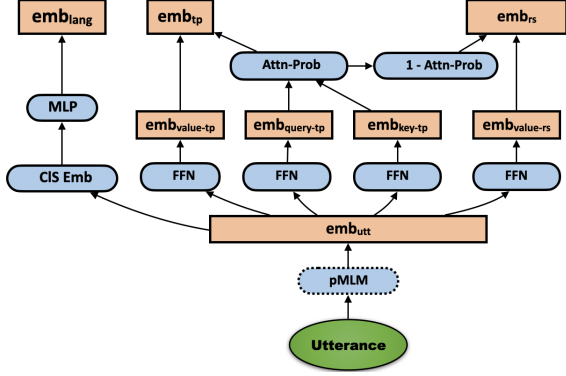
$\text{emb}_{\text{lang}}$

$\text{emb}_{\text{tp}}$

$\text{emb}_{\text{rs}}$

Attn-Prob

1 - Attn-Prob

MLP

$\text{emb}_{\text{value-tp}}$

$\text{emb}_{\text{query-tp}}$

$\text{emb}_{\text{key-tp}}$

$\text{emb}_{\text{value-rs}}$

CIS Emb

FFN

FFN

FFN

FFN

$\text{emb}_{\text{utt}}$

pMLM

Utterance